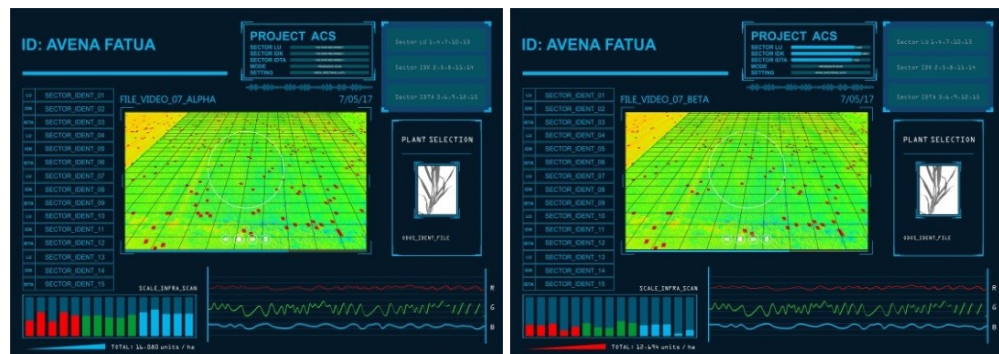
ID: AVENA FATUA

PROJECT ACS
SECTOR LU
SECTOR IDX
SECTOR IDTA
MODE
SETTING

Sector LU 1-4-7-10-13
Sector IDX 2-5-8-11-14
Sector IDTA 3-6-9-12-15

| LU | SECTOR_IDENT_01 |
|---|---|
| IDX | SECTOR_IDENT_02 |
| IDTA | SECTOR_IDENT_03 |
| LU | SECTOR_IDENT_04 |
| IDX | SECTOR_IDENT_05 |
| IDTA | SECTOR_IDENT_06 |
| LU | SECTOR_IDENT_07 |
| IDX | SECTOR_IDENT_08 |
| IDTA | SECTOR_IDENT_09 |
| LU | SECTOR_IDENT_10 |
| IDX | SECTOR_IDENT_11 |
| IDTA | SECTOR_IDENT_12 |
| LU | SECTOR_IDENT_13 |
| IDX | SECTOR_IDENT_14 |
| IDTA | SECTOR_IDENT_15 |

FILE_VIDEO_07_ALPHA
7/05/17

PLANT SELECTION
0045_IDENT_FILE

SCALE_INFRA_SCAN
R
G
B
TOTAL: 16.080 units / ha

ID: AVENA FATUA

PROJECT ACS
SECTOR LU
SECTOR IDX
SECTOR IDTA
MODE
SETTING

Sector LU 1-4-7-10-13
Sector IDX 2-5-8-11-14
Sector IDTA 3-6-9-12-15

| LU | SECTOR_IDENT_01 |
|---|---|
| IDX | SECTOR_IDENT_02 |
| IDTA | SECTOR_IDENT_03 |
| LU | SECTOR_IDENT_04 |
| IDX | SECTOR_IDENT_05 |
| IDTA | SECTOR_IDENT_06 |
| LU | SECTOR_IDENT_07 |
| IDX | SECTOR_IDENT_08 |
| IDTA | SECTOR_IDENT_09 |
| LU | SECTOR_IDENT_10 |
| IDX | SECTOR_IDENT_11 |
| IDTA | SECTOR_IDENT_12 |
| LU | SECTOR_IDENT_13 |
| IDX | SECTOR_IDENT_14 |
| B | SECTOR_IDENT_15 |

FILE_VIDEO_07_BETA
7/05/17

PLANT SELECTION
0045_IDENT_FILE

SCALE_INFRA_SCAN
R
G
B
TOTAL: 12.494 units / ha